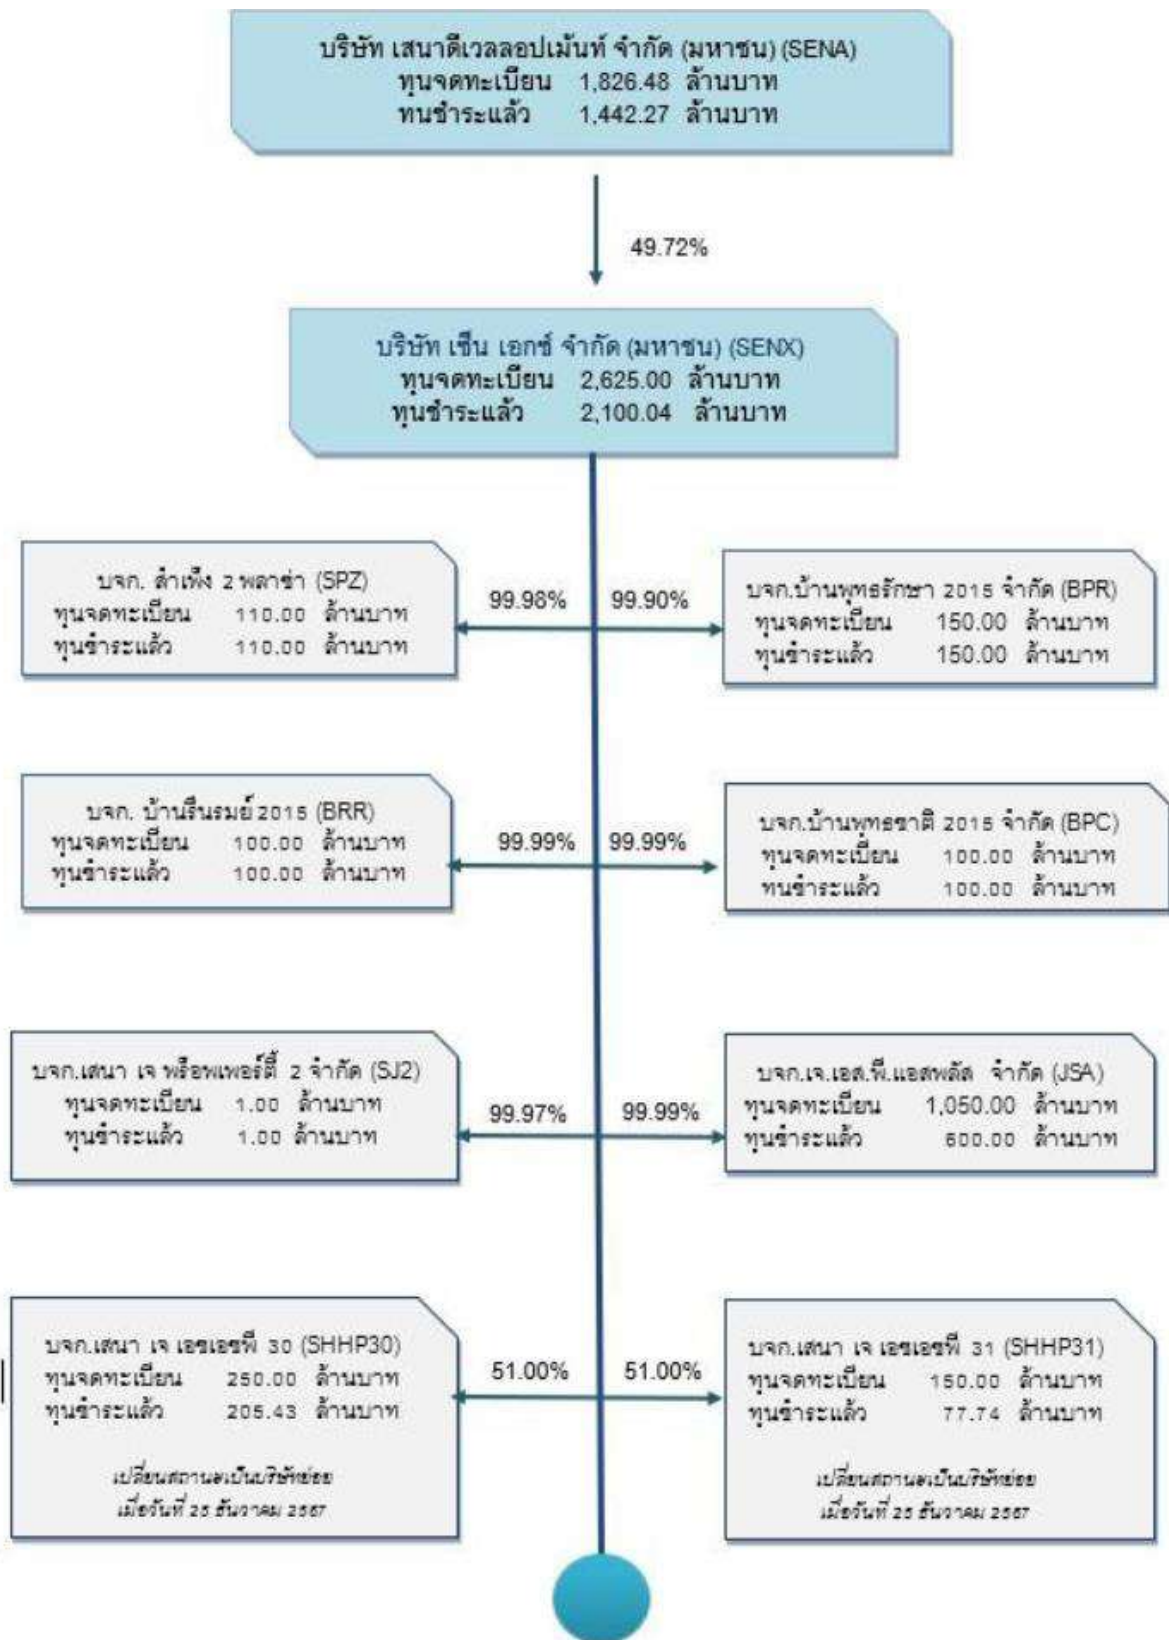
บริษัท เสนาดีเวลลอปเม้นท์ จำกัด (มหาชน) (SENA)
ทุนจดทะเบียน 1,826.48 ล้านบาท
ทนชำระแล้ว 1,442.27 ล้านบาท

49.72%

บริษัท เซ็น เอกซ์ จำกัด (มหาชน) (SENX)
ทุนจดทะเบียน 2,625.00 ล้านบาท
ทุนชำระแล้ว 2,100.04 ล้านบาท

บจก. ลำเพ็ง 2 พลาซ่า (SPZ)
ทุนจดทะเบียน 110.00 ล้านบาท
ทุนชำระแล้ว 110.00 ล้านบาท

99.98%

99.90%

บจก.บ้านพุทธรักษา 2015 จำกัด (BPR)
ทุนจดทะเบียน 150.00 ล้านบาท
ทุนชำระแล้ว 150.00 ล้านบาท

บจก. บ้านรื่นรมย์ 2015 (BRR)
ทุนจดทะเบียน 100.00 ล้านบาท
ทุนชำระแล้ว 100.00 ล้านบาท

99.99%

99.99%

บจก.บ้านพุทธชาติ 2015 จำกัด (BPC)
ทุนจดทะเบียน 100.00 ล้านบาท
ทนชำระแล้ว 100.00 ล้านบาท

บจก.เสนา เจ พร็อพเพอร์ตี้ 2 จำกัด (SJ2)
ทุนจดทะเบียน 1.00 ล้านบาท
ทุนชำระแล้ว 1.00 ล้านบาท

99.97%

99.99%

บจก.เจ.เอส.พี.แอสพลัส จำกัด (JSA)
ทุนจดทะเบียน 1,050.00 ล้านบาท
ทุนชำระแล้ว 600.00 ล้านบาท

บจก.เสนา เจ เอชเอชพี 30 (SHHP30)
ทุนจดทะเบียน 250.00 ล้านบาท
ทุนชำระแล้ว 205.43 ล้านบาท

เปลี่ยนสถานะเป็นบริษัทย่อย
เมื่อวันที่ 25 ธันวาคม 2567

51.00%

51.00%

บจก.เสนา เจ เอชเอชพี 31 (SHHP31)
ทุนจดทะเบียน 150.00 ล้านบาท
ทุนชำระแล้ว 77.74 ล้านบาท

เปลี่ยนสถานะเป็นบริษัทย่อย
เมื่อวันที่ 25 ธันวาคม 2567